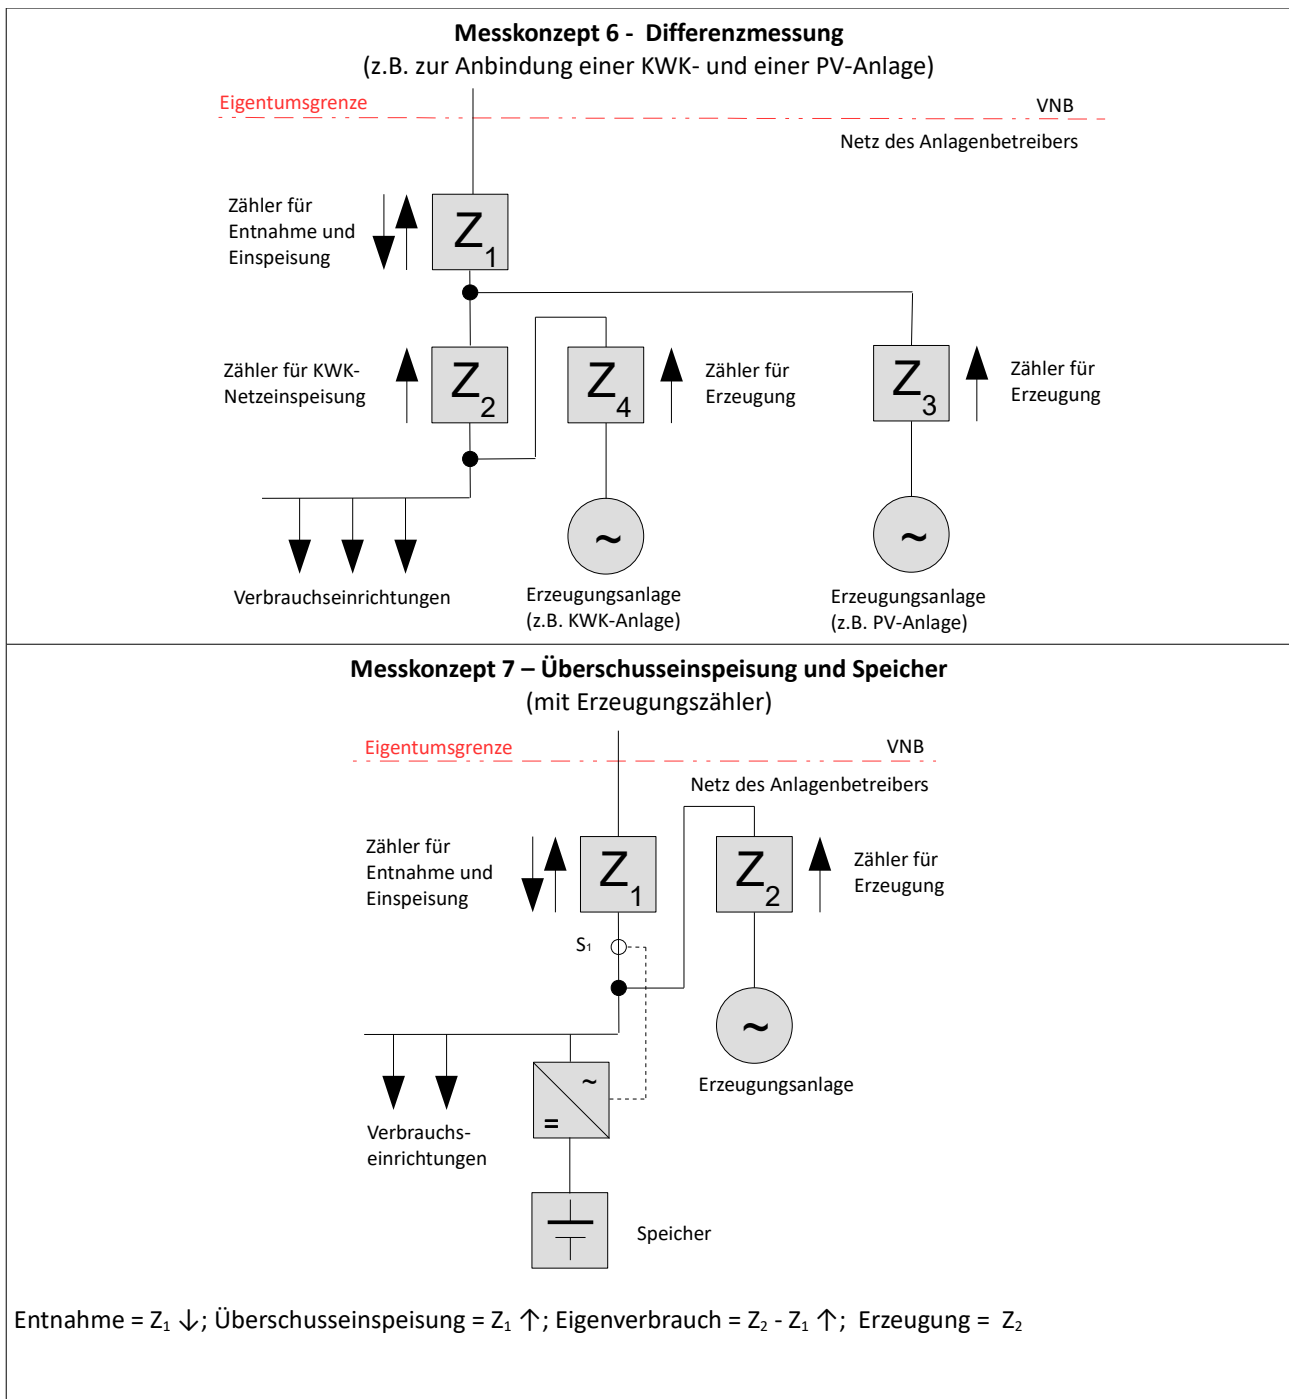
**Messkonzept 6 - Differenzmessung**
(z.B. zur Anbindung einer KWK- und einer PV-Anlage)

Eigentumsgrenze

VNB

Netz des Anlagenbetreibers

Zähler für Entnahme und Einspeisung

$Z_1$

Zähler für KWK-Netzeinspeisung

$Z_2$

$Z_4$

Zähler für Erzeugung

$Z_3$

Zähler für Erzeugung

~

~

Verbrauchseinrichtungen

Erzeugungsanlage (z.B. KWK-Anlage)

Erzeugungsanlage (z.B. PV-Anlage)

**Messkonzept 7 – Überschusseinspeisung und Speicher**
(mit Erzeugungszähler)

Eigentumsgrenze

VNB

Netz des Anlagenbetreibers

Zähler für Entnahme und Einspeisung

$Z_1$

$Z_2$

Zähler für Erzeugung

$S_1$

~

Erzeugungsanlage

~

=

Verbrauchs-einrichtungen

Speicher

Entnahme = $Z_1$ ↓; Überschusseinspeisung = $Z_1$ ↑; Eigenverbrauch = $Z_2$ - $Z_1$ ↑; Erzeugung = $Z_2$